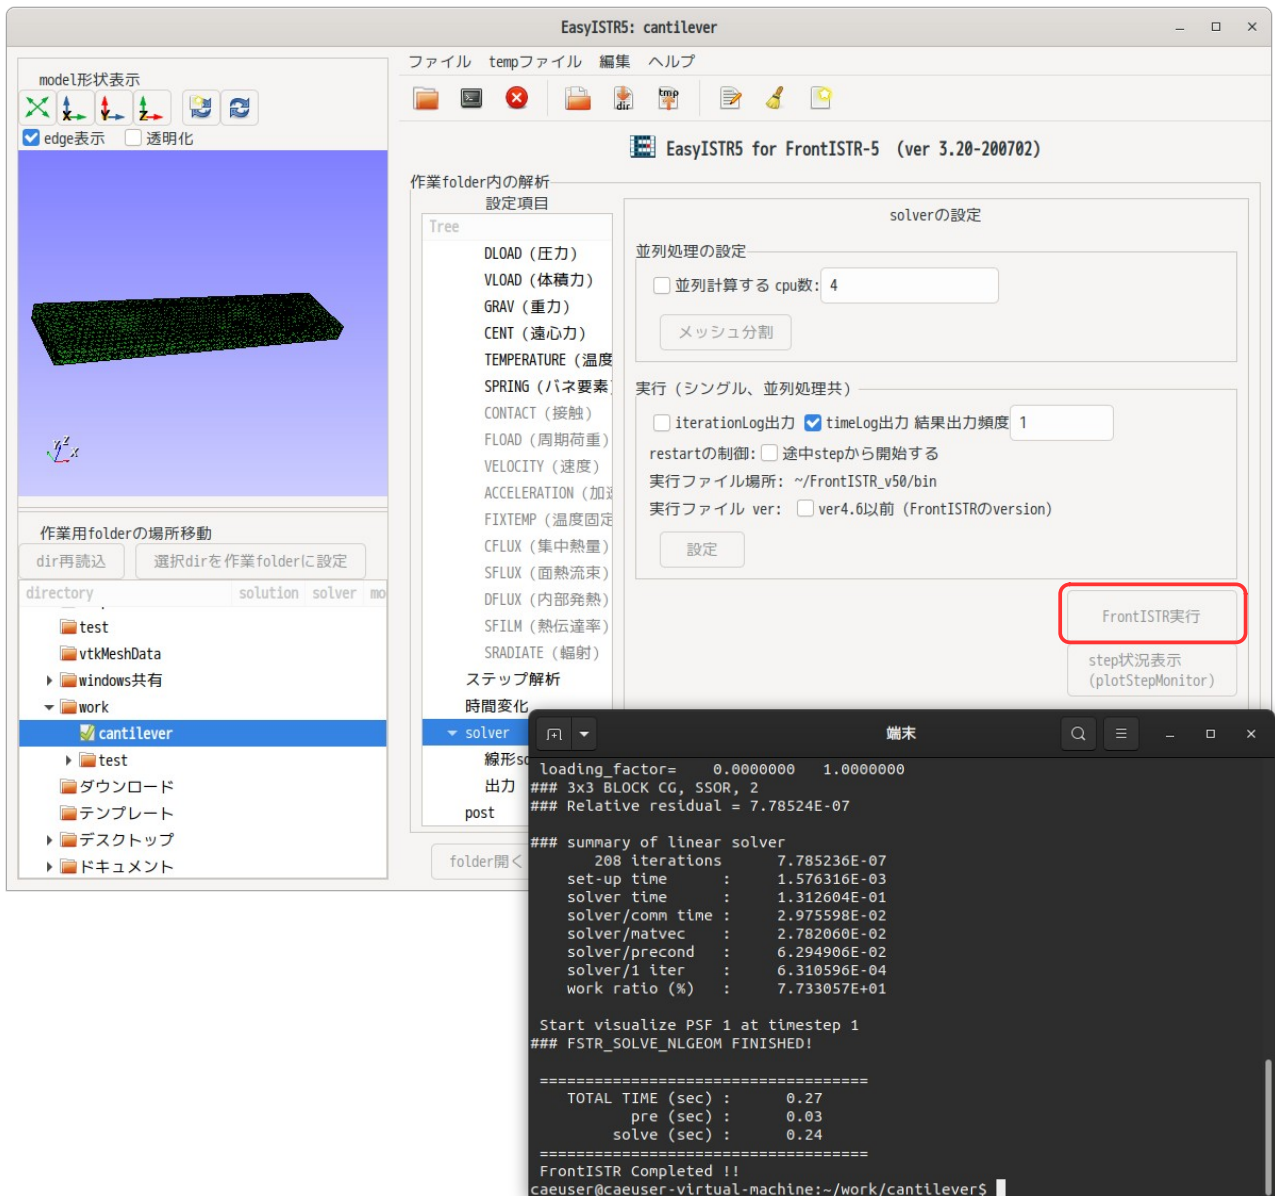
EasyISTR5: cantilever

model形状表示

edge表示 透明化

作業用folderの場所移動

dir再読込 選択dirを作業folderに設定

| directory | solution | solver | mo |
|---|---|---|---|

test
vtkMeshData
windows共有
work
cantilever
test
ダウンロード
テンプレート
デスクトップ
ドキュメント

ファイル tempファイル 編集 ヘルプ

EasyISTR5 for FrontISTR-5 (ver 3.20-200702)

作業folder内の解析

設定項目

Tree

DLOAD (圧力)
VLOAD (体積力)
GRAV (重力)
CENT (遠心力)
TEMPERATURE (温度
SPRING (バネ要素
CONTACT (接触)
FLOAD (周期荷重)
VELOCITY (速度)
ACCELERATION (加速
FIXTEMP (温度固定
CFLUX (集中熱量)
SFLUX (面熱流束)
DFLUX (内部発熱)
SFILM (熱伝達率)
SRADIATE (輻射)
ステップ解析
時間変化
solver
線形sc
出力
post

folder開く

solverの設定

並列処理の設定

並列計算する cpu数: 4

メッシュ分割

実行 (シングル、並列処理共)

iterationLog出力 timeLog出力 結果出力頻度 1

restartの制御: 途中stepから開始する

実行ファイル場所: ~/FrontISTR_v50/bin

実行ファイル ver: ver4.6以前 (FrontISTRのversion)

設定

FrontISTR実行

step状況表示 (plotStepMonitor)

端末

loading_factor= 0.0000000 1.0000000
### 3x3 BLOCK CG, SSOR, 2
### Relative residual = 7.78524E-07

### summary of linear solver
208 iterations 7.785236E-07
set-up time : 1.576316E-03
solver time : 1.312604E-01
solver/comm time : 2.975598E-02
solver/matvec : 2.782060E-02
solver/precond : 6.294906E-02
solver/1 iter : 6.310596E-04
work ratio (%) : 7.733057E+01

Start visualize PSF 1 at timestep 1
### FSTR_SOLVE_NLGEOM FINISHED!

====================================
TOTAL TIME (sec) : 0.27
pre (sec) : 0.03
solve (sec) : 0.24
====================================
FrontISTR Completed !!
caeuser@caeuser-virtual-machine:~/work/cantilever$